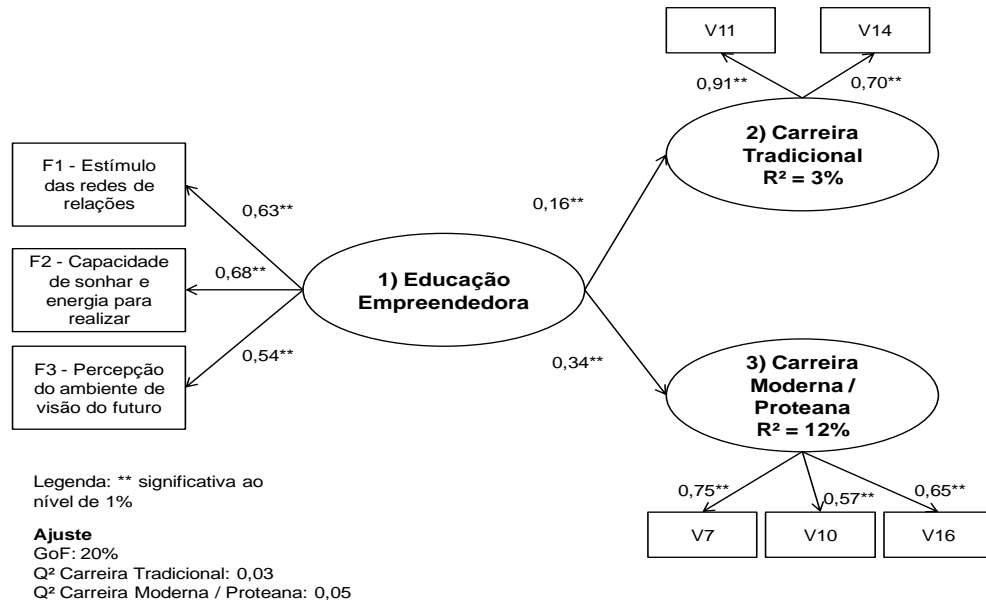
V11

V14

0,91**

0,70**

2) Carreira Tradicional R² = 3%

F1 - Estímulo das redes de relações

0,63**

0,16**

F2 - Capacidade de sonhar e energia para realizar

0,68**

1) Educação Empreendedora

0,54**

F3 - Percepção do ambiente de visão do futuro

0,34**

3) Carreira Moderna / Proteana R² = 12%

Legenda: ** significativa ao nível de 1%

0,75**

0,57**

0,65**

Ajuste
GoF: 20%
Q² Carreira Tradicional: 0,03
Q² Carreira Moderna / Proteana: 0,05

V7

V10

V16